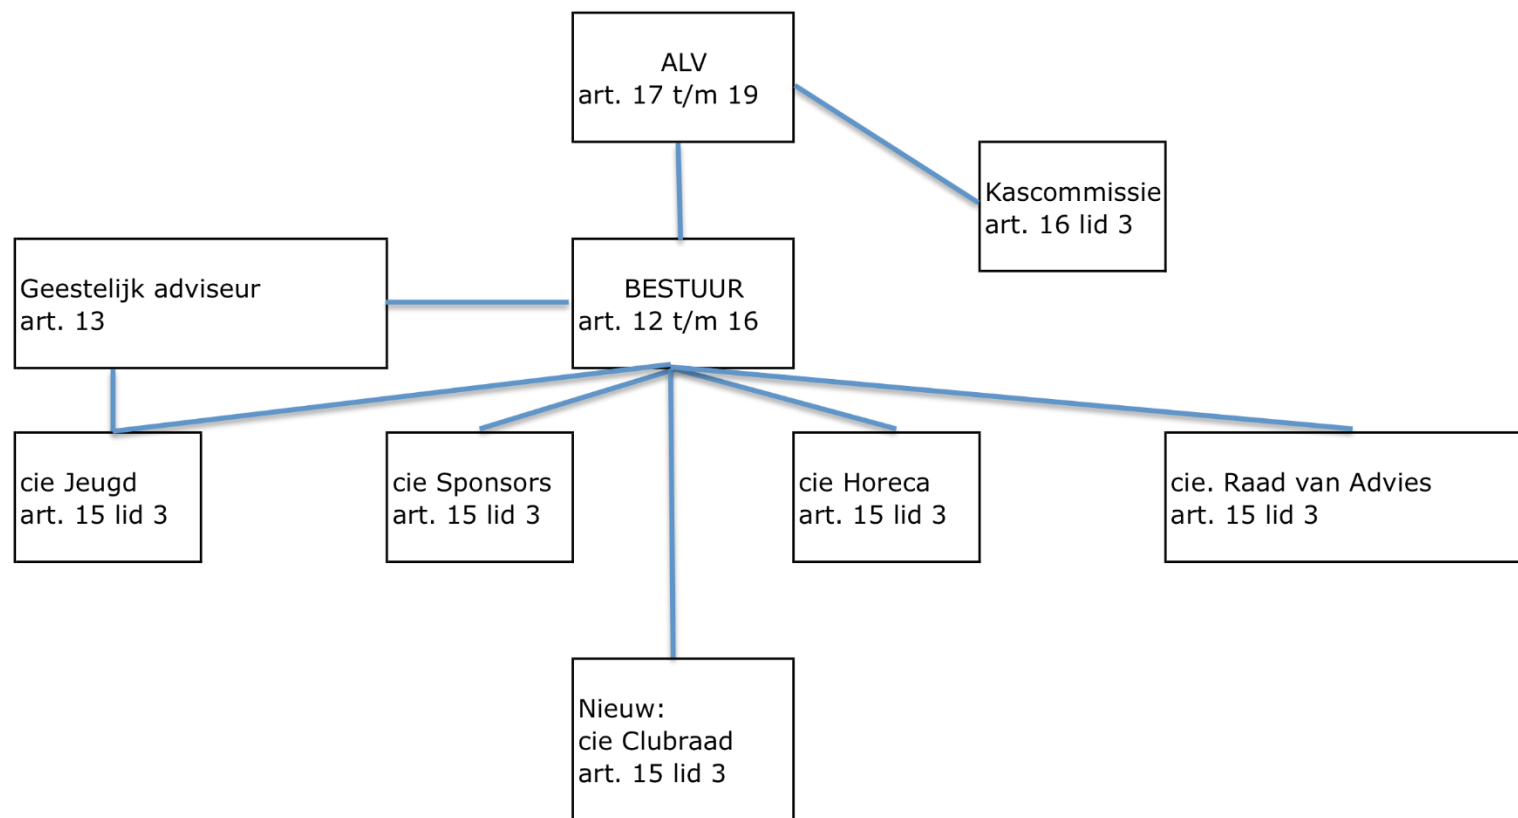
ALV
art. 17 t/m 19

Kascommissie
art. 16 lid 3

Geestelijk adviseur
art. 13

BESTUUR
art. 12 t/m 16

cie Jeugd
art. 15 lid 3

cie Sponsors
art. 15 lid 3

cie Horeca
art. 15 lid 3

cie. Raad van Advies
art. 15 lid 3

Nieuw:
cie Clubraad
art. 15 lid 3